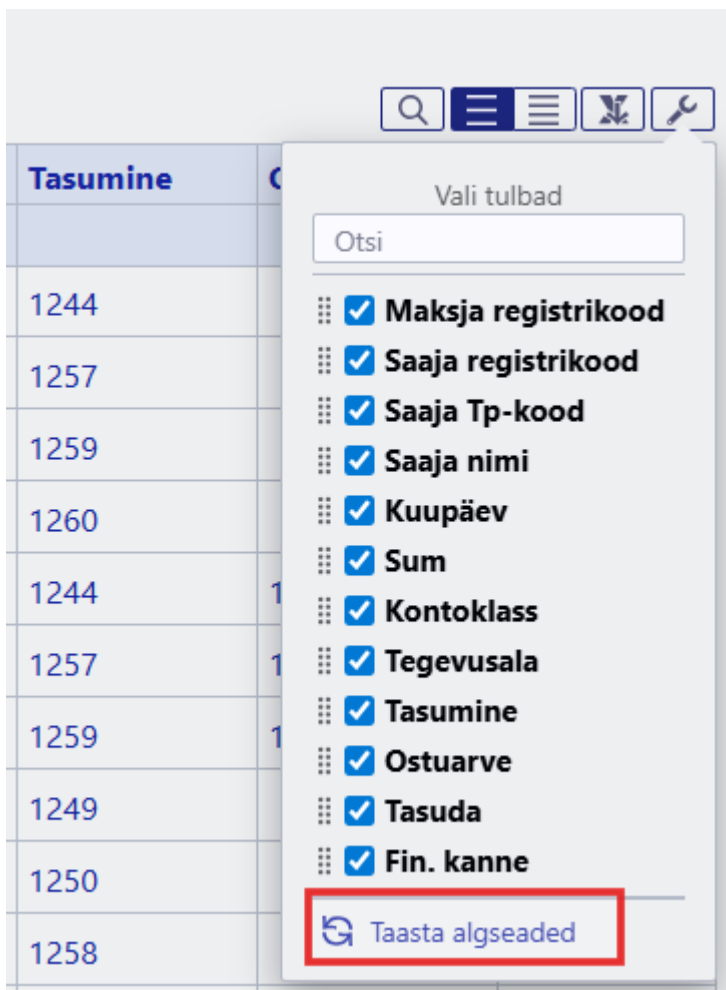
| Tasumine | O |
|---|---|
| | |
| 1244 | |
| 1257 | |
| 1259 | |
| 1260 | |
| 1244 | 1 |
| 1257 | 1 |
| 1259 | 1 |
| 1249 | |
| 1250 | |
| 1258 | |

Vali tulbad

Otsi

Maksja registrikood
Saaja registrikood
Saaja Tp-kood
Saaja nimi
Kuupäev
Sum
Kontoklass
Tegevusala
Tasumine
Ostuarve
Tasuda
Fin. kanne

Taasta algseaded